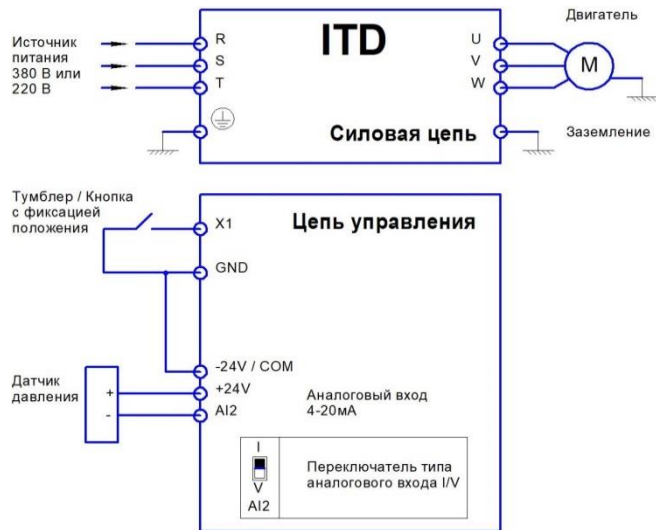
Источник питания 380 В или 220 В

R
S
T

ITD

U
V
W

Двигатель

M

Силовая цепь

Заземление

Тумблер / Кнопка с фиксацией положения

X1

Цепь управления

GND

-24V / COM
+24V
AI2

Датчик давления

+
-

Аналоговый вход 4-20мА

I
V
AI2

Переключатель типа аналогового входа I/V